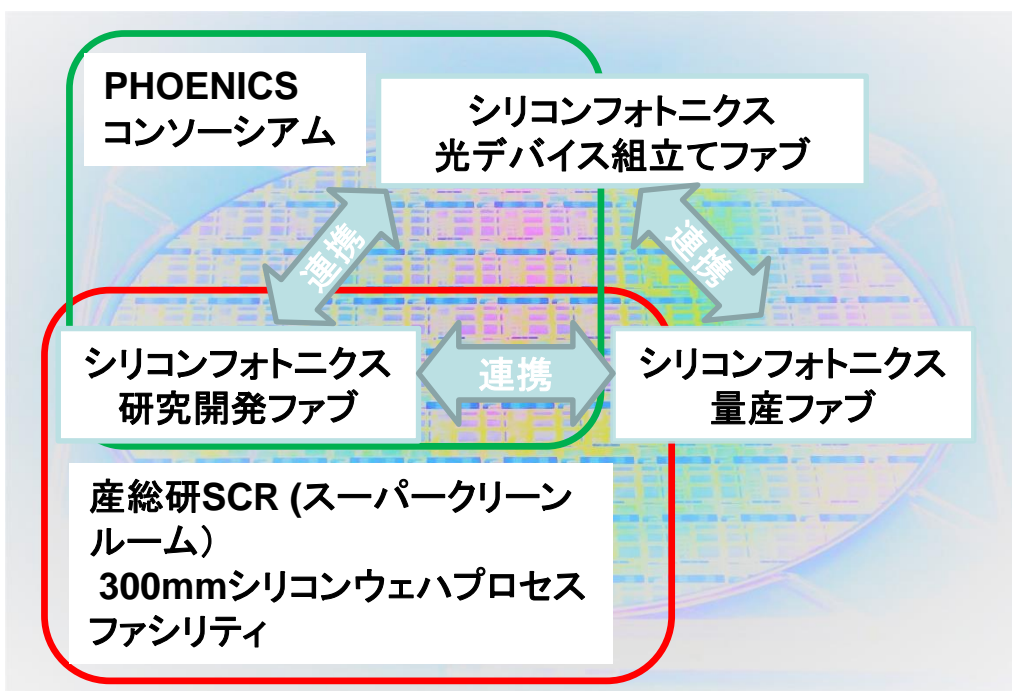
PHOENICS
コンソーシアム

シリコンフォトニクス
光デバイス組立てファブ

連携

連携

シリコンフォトニクス
研究開発ファブ

連携

シリコンフォトニクス
量産ファブ

産総研SCR (スーパークリーンルーム）
300mmシリコンウェハプロセスファシリティ